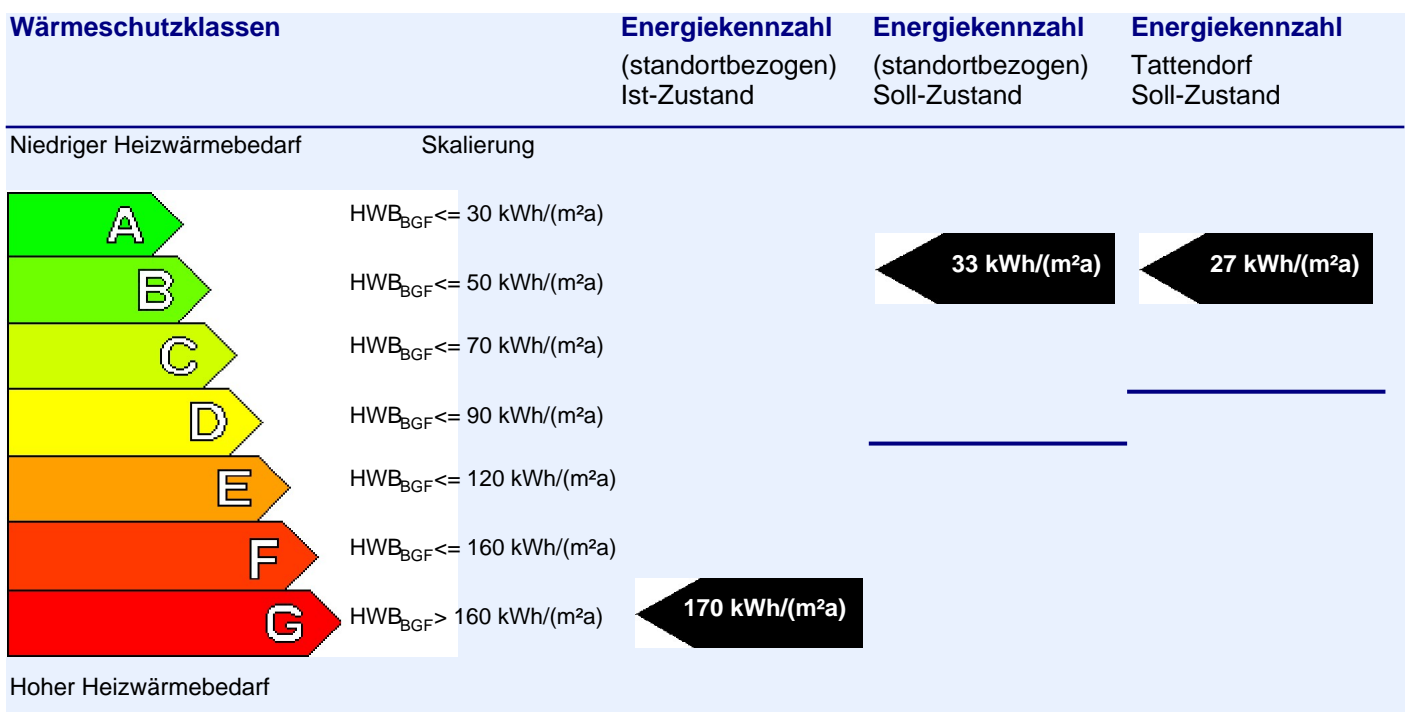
**Wärmeschutzklassen**

**Energiekennzahl**
(standortbezogen)
Ist-Zustand

**Energiekennzahl**
(standortbezogen)
Soll-Zustand

**Energiekennzahl**
Tattendorf
Soll-Zustand

Niedriger Heizwärmebedarf

Skalierung

A $HWB_{BGF}$<= 30 kWh/(m²a)

B $HWB_{BGF}$<= 50 kWh/(m²a)

C $HWB_{BGF}$<= 70 kWh/(m²a)

D $HWB_{BGF}$<= 90 kWh/(m²a)

E $HWB_{BGF}$<= 120 kWh/(m²a)

F $HWB_{BGF}$<= 160 kWh/(m²a)

G $HWB_{BGF}$> 160 kWh/(m²a)

**33 kWh/(m²a)**

**27 kWh/(m²a)**

**170 kWh/(m²a)**

Hoher Heizwärmebedarf